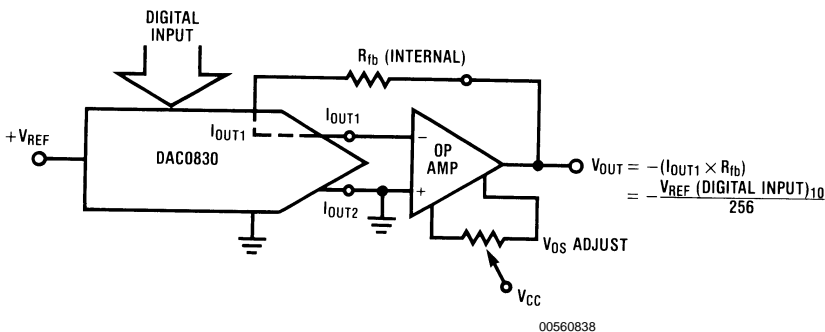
DIGITAL INPUT

$R_{fb}$ (INTERNAL)

$+V_{REF}$

$I_{OUT1}$

$I_{OUT1}$

DAC0830

$-$

$+$

OP AMP

$I_{OUT2}$

$V_{OUT} = -(I_{OUT1} \times R_{fb})$
$= -\frac{V_{REF}\ (\text{DIGITAL INPUT})_{10}}{256}$

$V_{OS}$ ADJUST

$V_{CC}$

00560838